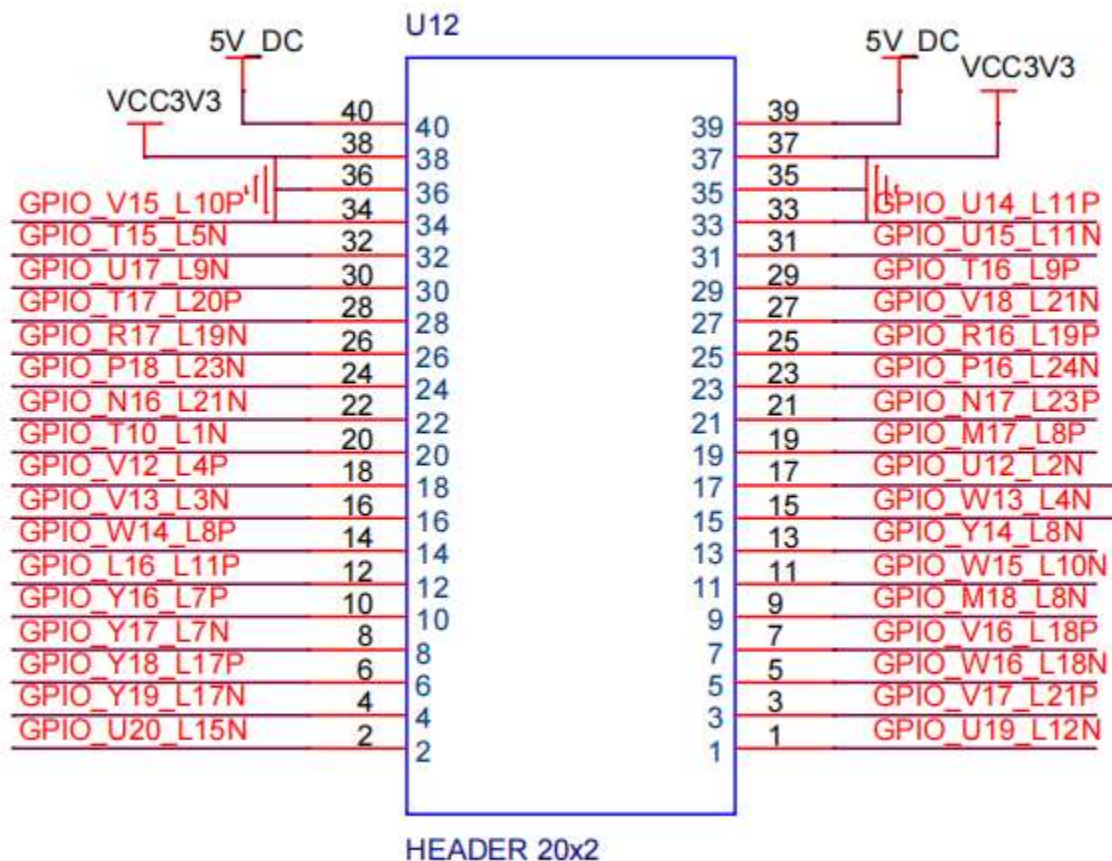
U12

5V_DC
VCC3V3
5V_DC
VCC3V3

40 40
38 38
36 36
GPIO_V15_L10P 34 34
GPIO_T15_L5N 32 32
GPIO_U17_L9N 30 30
GPIO_T17_L20P 28 28
GPIO_R17_L19N 26 26
GPIO_P18_L23N 24 24
GPIO_N16_L21N 22 22
GPIO_T10_L1N 20 20
GPIO_V12_L4P 18 18
GPIO_V13_L3N 16 16
GPIO_W14_L8P 14 14
GPIO_L16_L11P 12 12
GPIO_Y16_L7P 10 10
GPIO_Y17_L7N 8 8
GPIO_Y18_L17P 6 6
GPIO_Y19_L17N 4 4
GPIO_U20_L15N 2 2

39 39
37 37
35 35
33 33 GPIO_U14_L11P
31 31 GPIO_U15_L11N
29 29 GPIO_T16_L9P
27 27 GPIO_V18_L21N
25 25 GPIO_R16_L19P
23 23 GPIO_P16_L24N
21 21 GPIO_N17_L23P
19 19 GPIO_M17_L8P
17 17 GPIO_U12_L2N
15 15 GPIO_W13_L4N
13 13 GPIO_Y14_L8N
11 11 GPIO_W15_L10N
9 9 GPIO_M18_L8N
7 7 GPIO_V16_L18P
5 5 GPIO_W16_L18N
3 3 GPIO_V17_L21P
1 1 GPIO_U19_L12N

HEADER 20x2